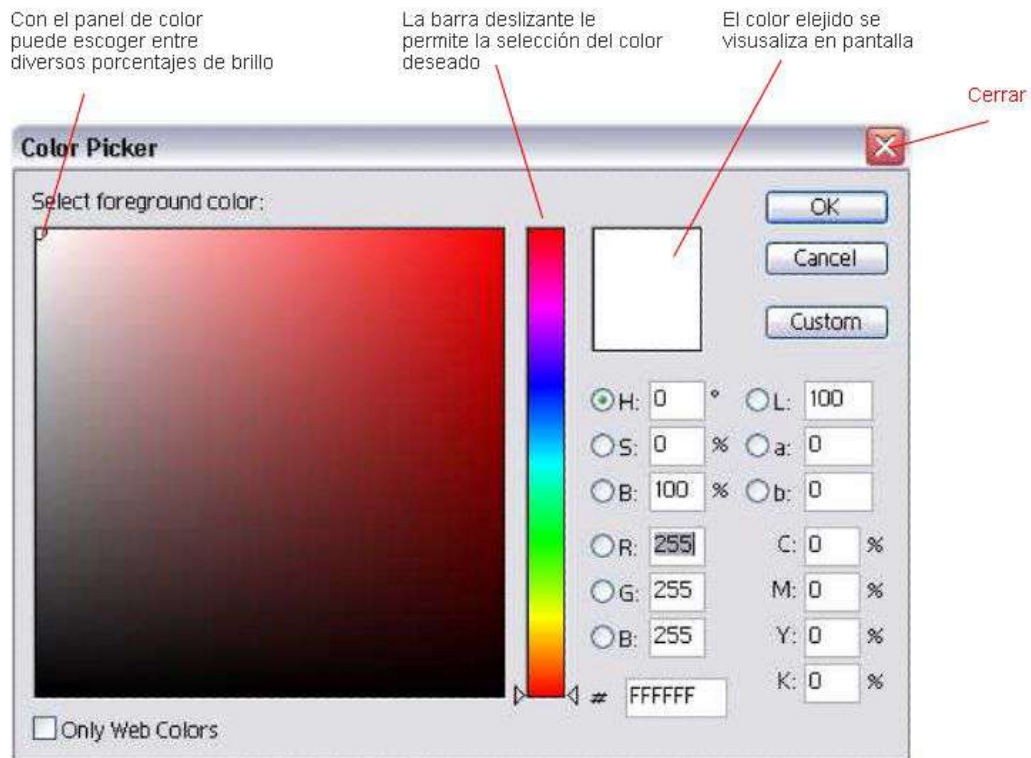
Con el panel de color puede escoger entre diversos porcentajes de brillo

La barra deslizante le permite la selección del color deseado

El color elejido se visualiza en pantalla

Cerrar

Color Picker

Select foreground color:

OK

Cancel

Custom

H: 0 °
S: 0 %
B: 100 %
R: 255
G: 255
B: 255

L: 100
a: 0
b: 0
C: 0 %
M: 0 %
Y: 0 %
K: 0 %

# FFFFFF

Only Web Colors